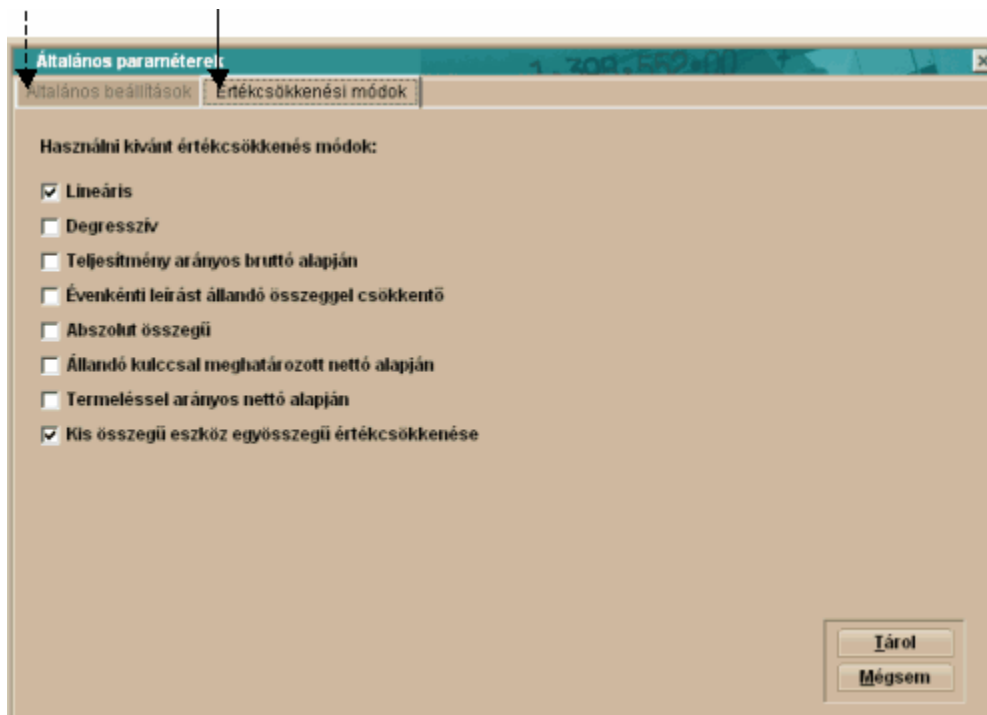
Általános paraméterek

Általános beállítások | Értékcsökkenési módok

Használni kívánt értékcsökkenés módok:

☑ Lineáris
☐ Degresszív
☐ Teljesítmény arányos bruttó alapján
☐ Évenkénti leírást állandó összeggel csökkentő
☐ Abszolut összegű
☐ Állandó kulccsal meghatározott nettó alapján
☐ Termeléssel arányos nettó alapján
☑ Kis összegű eszköz egyösszegű értékcsökkenése

Tárol
Mégsem